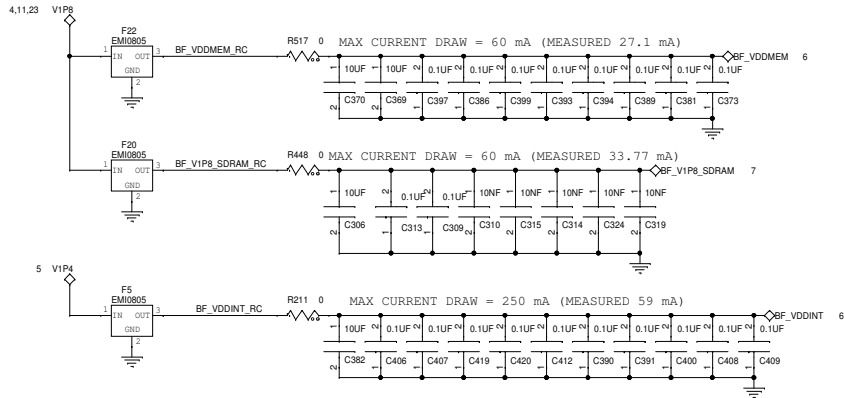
4,11,23 V1P8

F22
EMI0805
1 IN OUT 3
GND
2

BF_VDDMEM_RC

R517 0

MAX CURRENT DRAW = 60 mA (MEASURED 27.1 mA)

BF_VDDMEM 6

10UF 10UF 0.1UF 0.1UF 0.1UF 0.1UF 0.1UF 0.1UF 0.1UF 0.1UF

C370 C369 C397 C386 C399 C393 C394 C389 C381 C373

F20
EMI0805
1 IN OUT 3
GND
2

BF_V1P8_SDRAM_RC

R448 0

MAX CURRENT DRAW = 60 mA (MEASURED 33.77 mA)

BF_V1P8_SDRAM 7

10UF 0.1UF 0.1UF 10NF 10NF 10NF 10NF 10NF

C306 C313 C309 C310 C315 C314 C324 C319

5 V1P4

F5
EMI0805
1 IN OUT 3
GND
2

BF_VDDINT_RC

R211 0

MAX CURRENT DRAW = 250 mA (MEASURED 59 mA)

BF_VDDINT 6

10UF 0.1UF 0.1UF 0.1UF 0.1UF 0.1UF 0.1UF 0.1UF 0.1UF 0.1UF 0.1UF

C382 C406 C407 C419 C420 C412 C390 C391 C400 C408 C409